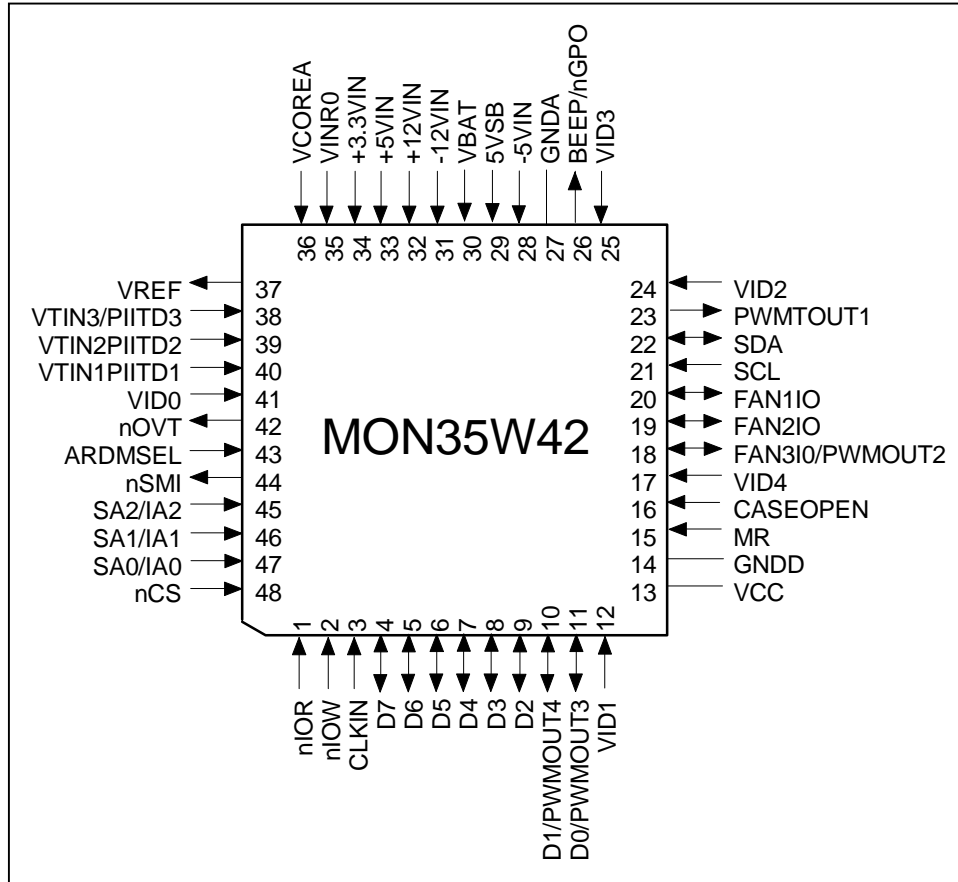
VCOREA
VINR0
+3.3VIN
+5VIN
+12VIN
-12VIN
VBAT
5VSB
-5VIN
GNDA
BEEP/nGPO
VID3

36 35 34 33 32 31 30 29 28 27 26 25

VREF 37
VTIN3/PIITD3 38
VTIN2PIITD2 39
VTIN1PIITD1 40
VID0 41
nOVT 42
ARDMSEL 43
nSMI 44
SA2/IA2 45
SA1/IA1 46
SA0/IA0 47
nCS 48

MON35W42

24 VID2
23 PWMTOUT1
22 SDA
21 SCL
20 FAN1IO
19 FAN2IO
18 FAN3I0/PWMOUT2
17 VID4
16 CASEOPEN
15 MR
14 GNDD
13 VCC

1 2 3 4 5 6 7 8 9 10 11 12

nIOR
nIOW
CLKIN
D7
D6
D5
D4
D3
D2
D1/PWMOUT4
D0/PWMOUT3
VID1